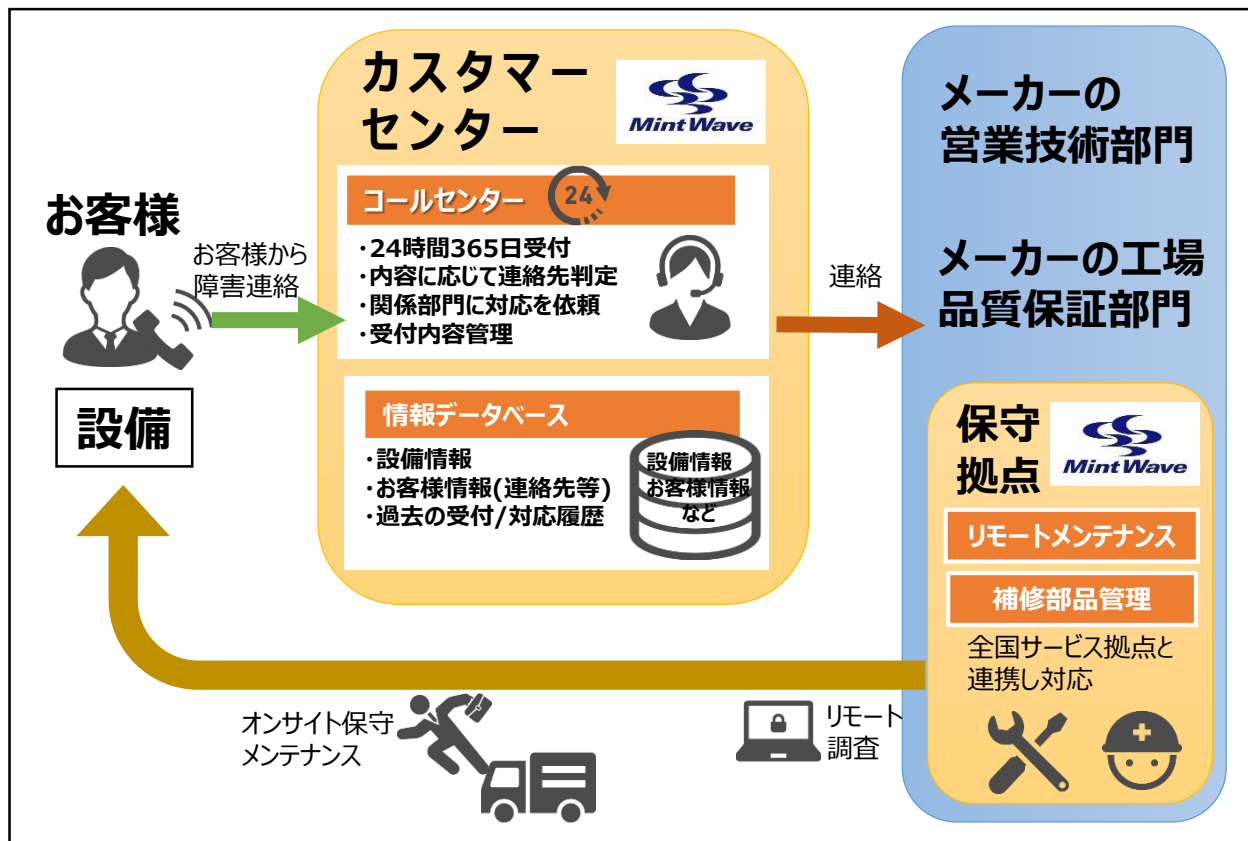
お客様

お客様から障害連絡

設備

カスタマーセンター

MintWave

コールセンター

24

・24時間365日受付
・内容に応じて連絡先判定
・関係部門に対応を依頼
・受付内容管理

情報データベース

・設備情報
・お客様情報(連絡先等)
・過去の受付/対応履歴

設備情報
お客様情報
など

連絡

メーカーの
営業技術部門

メーカーの工場
品質保証部門

保守
拠点

MintWave

リモートメンテナンス

補修部品管理

全国サービス拠点と連携し対応

オンサイト保守
メンテナンス

リモート
調査